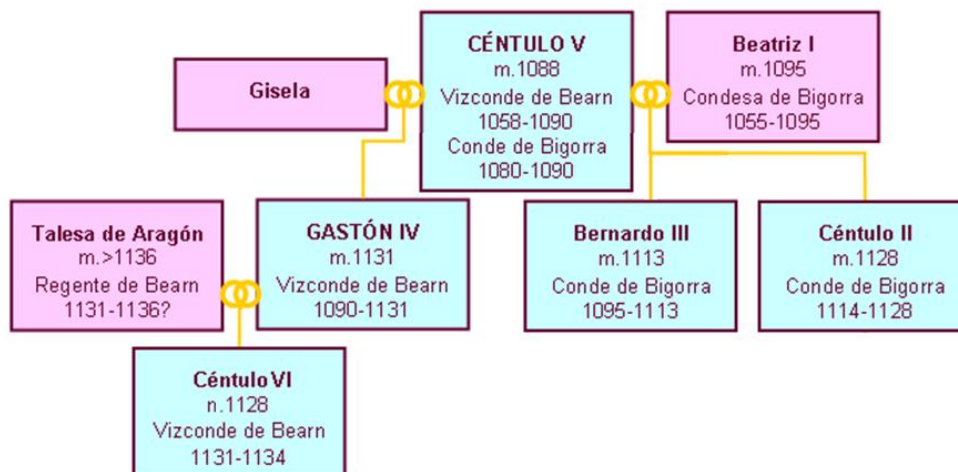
Gisela

CÉNTULO V
m.1088
Vizconde de Bearn
1058-1090
Conde de Bigorra
1080-1090

Beatriz I
m.1095
Condesa de Bigorra
1055-1095

Talesa de Aragón
m.>1136
Regente de Bearn
1131-1136?

GASTÓN IV
m.1131
Vizconde de Bearn
1090-1131

Bernardo III
m.1113
Conde de Bigorra
1095-1113

Céntulo II
m.1128
Conde de Bigorra
1114-1128

Céntulo VI
n.1128
Vizconde de Bearn
1131-1134